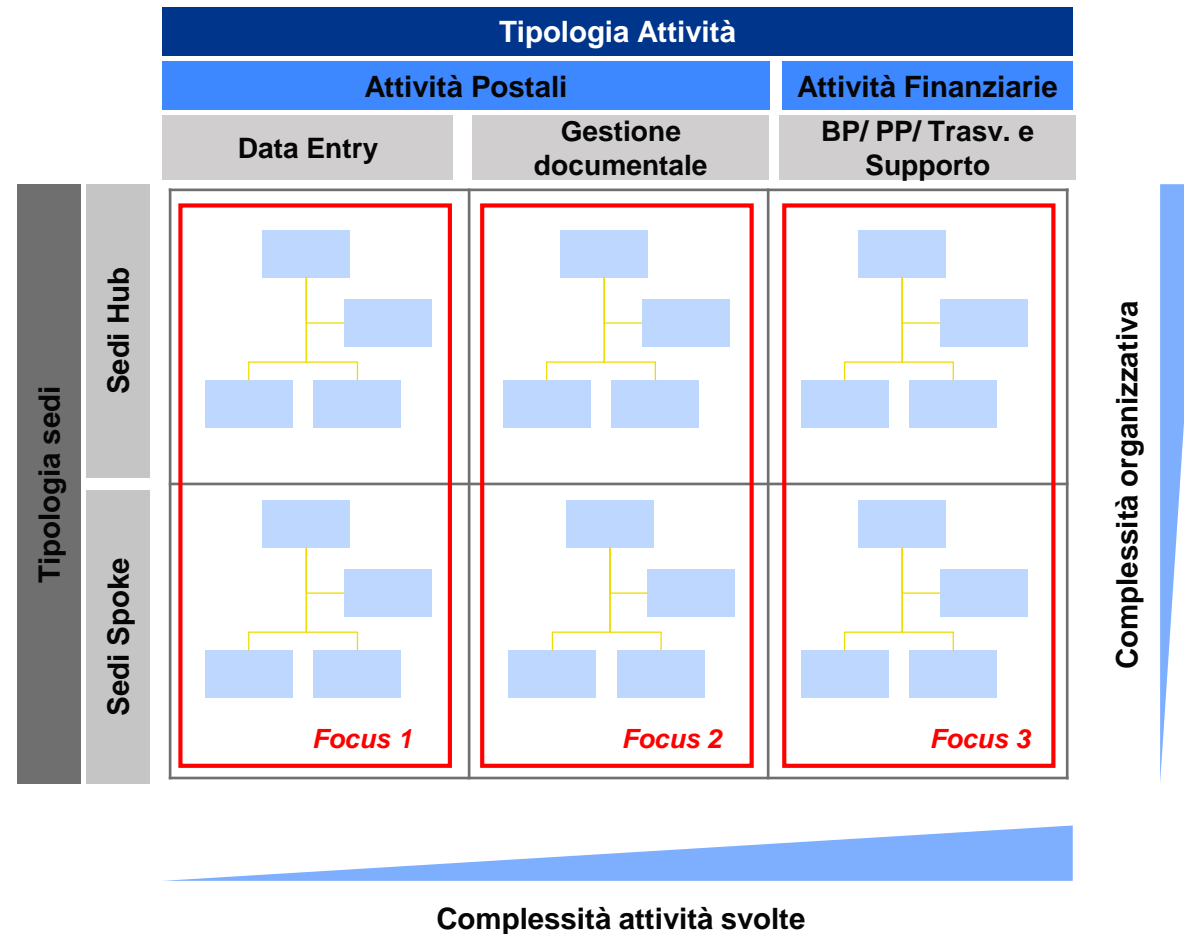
Tipologia Attività

Attività Postali

Attività Finanziarie

Data Entry

Gestione documentale

BP/ PP/ Trasv. e Supporto

Tipologia sedi

Sedi Hub

Sedi Spoke

Focus 1

Focus 2

Focus 3

Complessità organizzativa

Complessità attività svolte